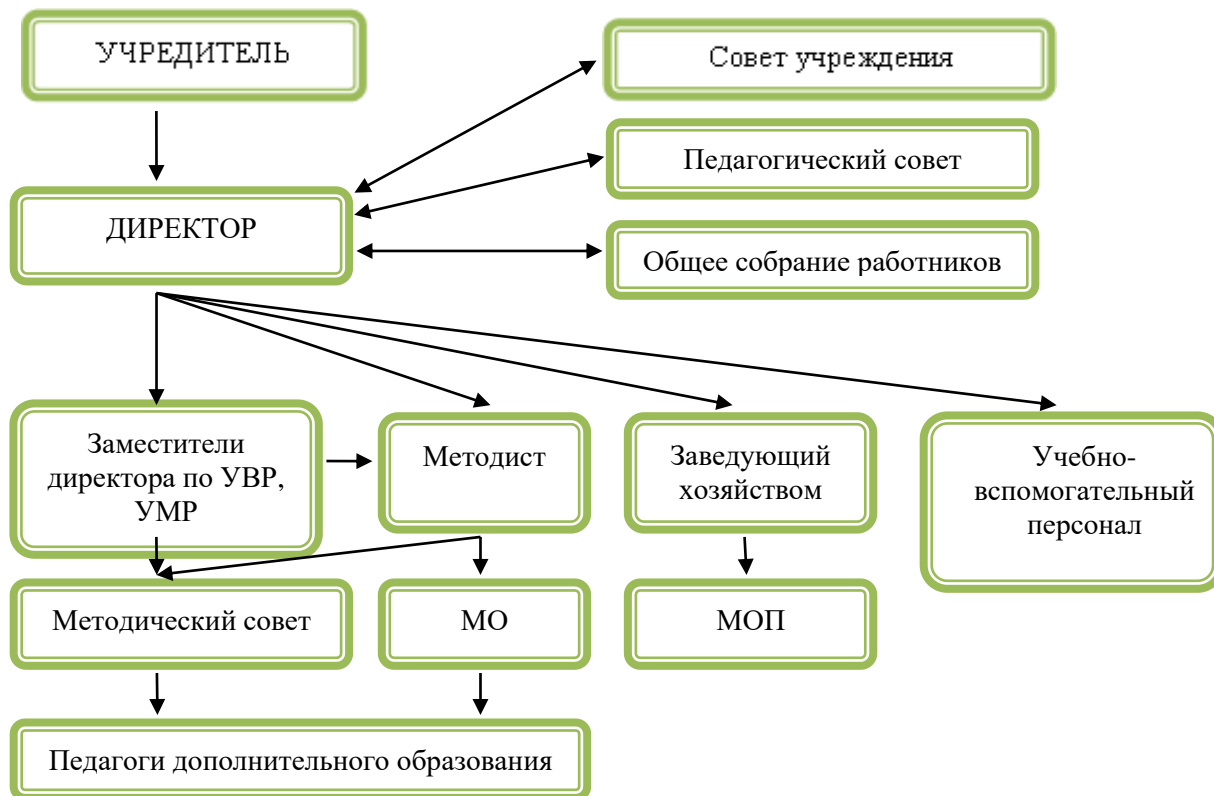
УЧРЕДИТЕЛЬ

Совет учреждения

Педагогический совет

ДИРЕКТОР

Общее собрание работников

Заместители директора по УВР, УМР

Методист

Заведующий хозяйством

Учебно-вспомогательный персонал

Методический совет

МО

МОП

Педагоги дополнительного образования